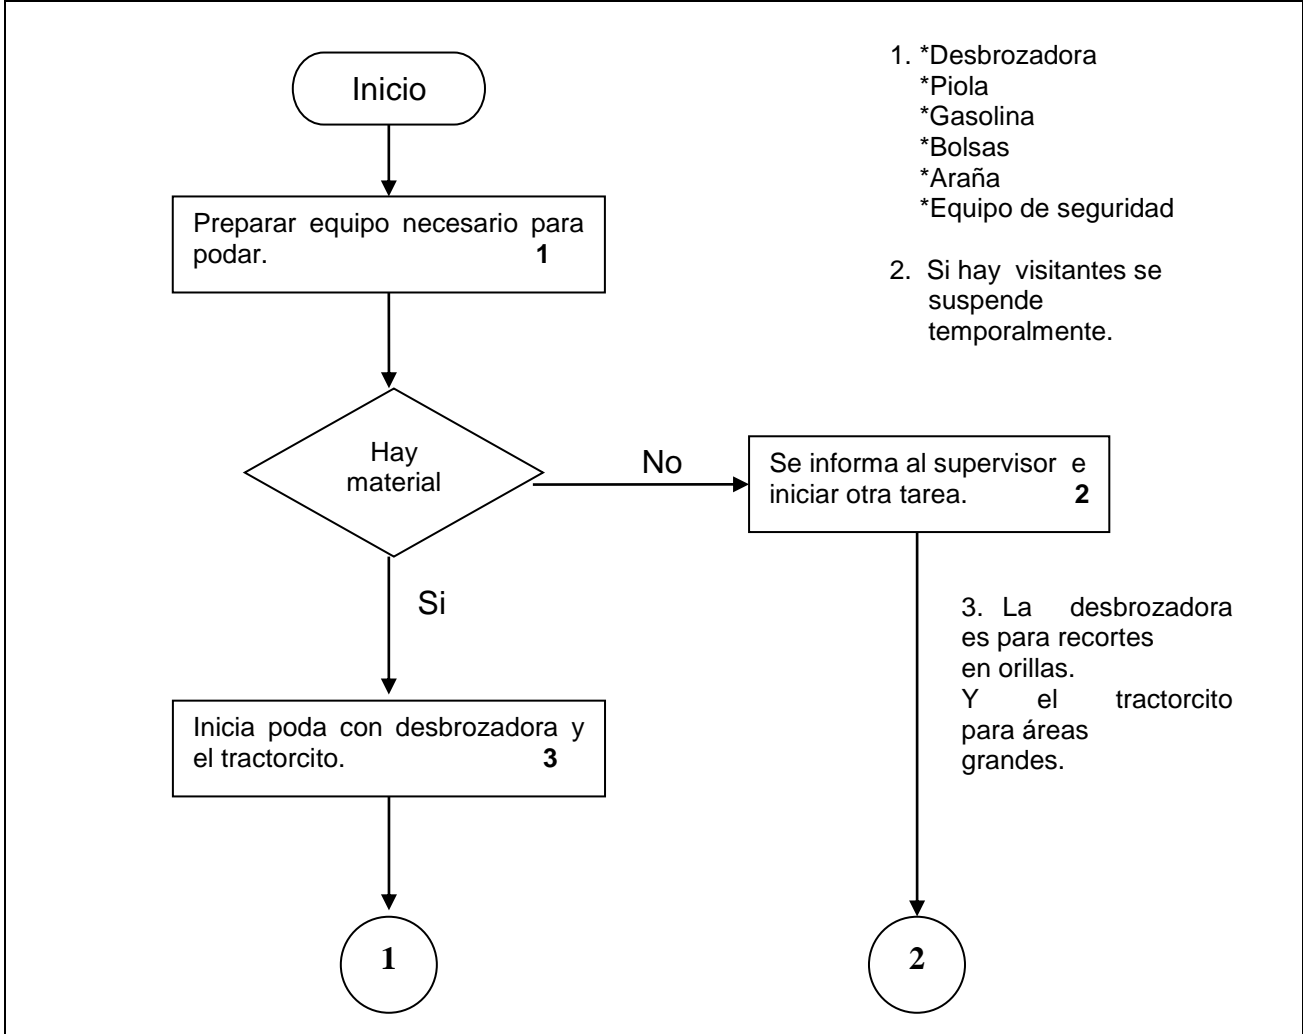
Inicio

Preparar equipo necesario para podar. **1**

1. *Desbrozadora
*Piola
*Gasolina
*Bolsas
*Araña
*Equipo de seguridad

2. Si hay visitantes se suspende temporalmente.

Hay material

No

Se informa al supervisor e iniciar otra tarea. **2**

Si

3. La desbrozadora es para recortes en orillas.
Y el tractorcito para áreas grandes.

Inicia poda con desbrozadora y el tractorcito. **3**

1

2